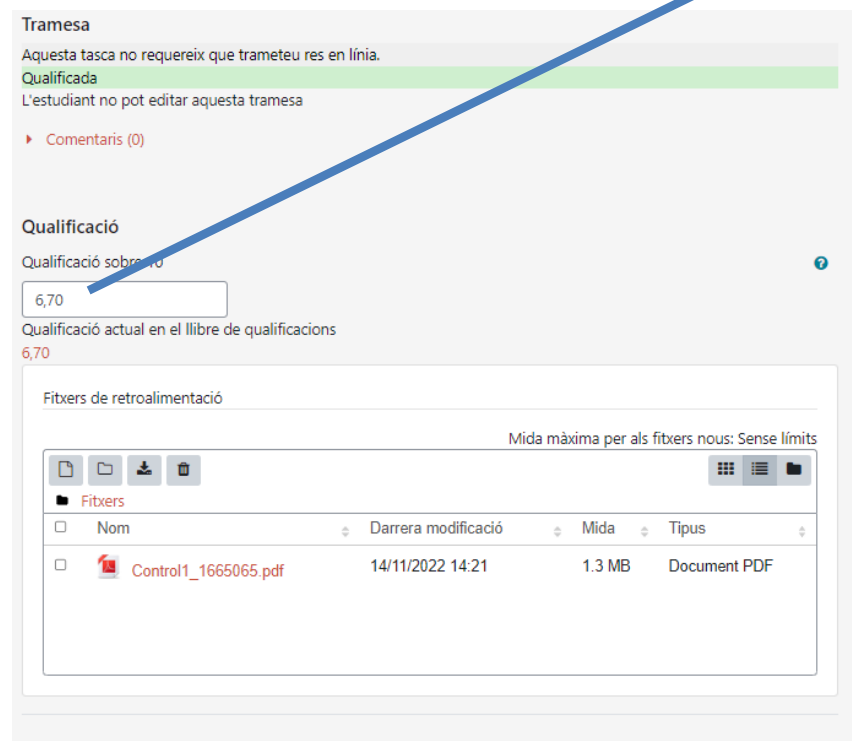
Tramesa

Aquesta tasca no requereix que trameteu res en línia.

Qualificada

L'estudiant no pot editar aquesta tramesa

Comentaris (0)

Qualificació

Qualificació sobre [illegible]0

6,70

Qualificació actual en el llibre de qualificacions

6,70

Fitxers de retroalimentació

Mida màxima per als fitxers nous: Sense límits

Fitxers

| Nom | Darrera modificació | Mida | Tipus |
|---|---|---|---|
| Control1_1665065.pdf | 14/11/2022 14:21 | 1.3 MB | Document PDF |